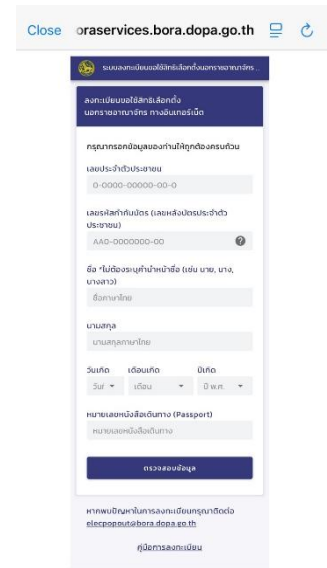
Close oraservices.bora.dopa.go.th

ระบบลงทะเบียนขอใช้สิทธิเลือกตั้งนอกราชอาณาจักร...

ลงทะเบียนขอใช้สิทธิเลือกตั้ง นอกราชอาณาจักร ทางอินเทอร์เน็ต

กรุณากรอกข้อมูลของท่านให้ถูกต้องครบถ้วน

เลขประจำตัวประชาชน

0-0000-00000-00-0

เลขรหัสกำกับบัตร (เลขหลังบัตรประจำตัวประชาชน)

AA0-0000000-00

ชื่อ *ไม่ต้องระบุคำนำหน้าชื่อ (เช่น นาย, นาง, นางสาว)

ชื่อภาษาไทย

นามสกุล

นามสกุลภาษาไทย

วันเกิด เดือนเกิด ปีเกิด

วันที่ เดือน ปี พ.ศ.

หมายเลขหนังสือเดินทาง (Passport)

หมายเลขหนังสือเดินทาง

ตรวจสอบข้อมูล

หากพบปัญหาในการลงทะเบียนกรุณาติดต่อ elecpopout@bora.dopa.go.th

คู่มือการลงทะเบียน